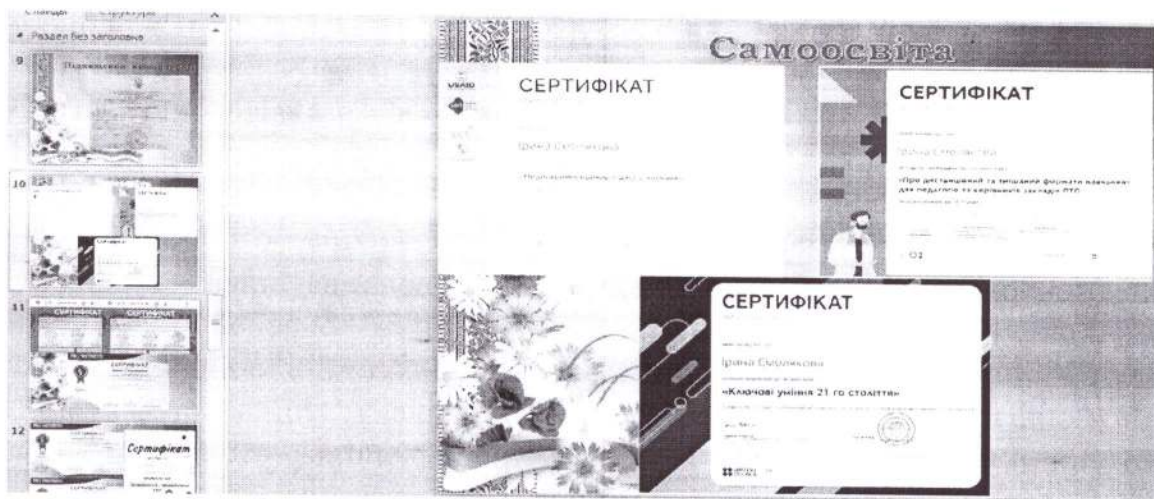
Слайды Структура

Раздел без заголовка

9

Подяка

10

11

СЕРТИФІКАТ СЕРТИФІКАТ

СЕРТИФІКАТ

12

Сертифікат

Самоосвіта

USAID

СЕРТИФІКАТ

Ірина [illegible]

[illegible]

СЕРТИФІКАТ

Ірина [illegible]

«Про дистанційний та змішаний формати навчання для педагогів та керівників закладів ПТО»

СЕРТИФІКАТ

Ірина Смолякова

«Ключові уміння 21 го століття»